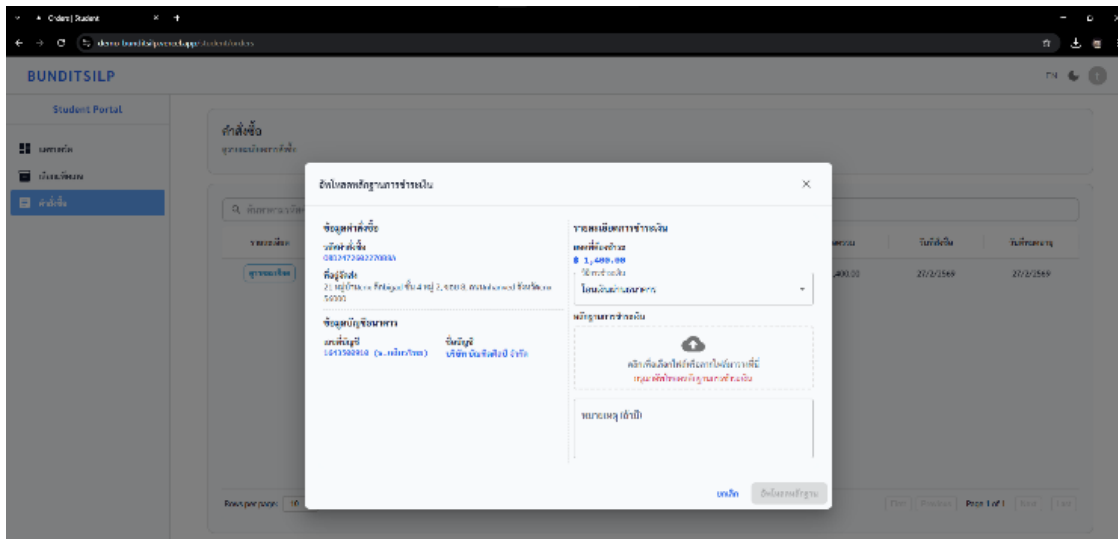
Orders | Student

BUNDITSILP

Student Portal

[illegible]

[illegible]

คำสั่งซื้อ

คำสั่งซื้อ

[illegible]

Q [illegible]

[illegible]

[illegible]

,400.00 27/2/2569 27/2/2569

อัพโหลดหลักฐานการชำระเงิน ×

ข้อมูลคำสั่งซื้อ

รหัสคำสั่งซื้อ

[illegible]

ที่อยู่จัดส่ง

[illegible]

ข้อมูลบัญชีธนาคาร

เลขที่บัญชี

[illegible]

ชื่อบัญชี

บริษัท บัณฑิตศิลป์ จำกัด

รายละเอียดการชำระเงิน

ยอดที่ต้องชำระ

฿ 1,400.00

วิธีการชำระเงิน

โอนเงินผ่านธนาคาร

หลักฐานการชำระเงิน

คลิกเพื่อเลือกไฟล์หรือลากไฟล์มาวางที่นี่

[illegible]

หมายเหตุ (ถ้ามี)

ยกเลิก อัพโหลดหลักฐาน

Rows per page: 10

Page 1 of 1